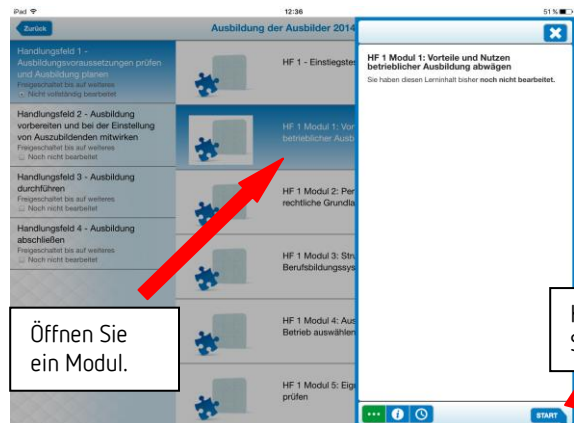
iPad
12:36
51 %

Zurück
Ausbildung der Ausbilder 2014

Handlungsfeld 1 - Ausbildungsvoraussetzungen prüfen und Ausbildung planen
Freigeschaltet bis auf weiteres
Nicht vollständig bearbeitet

Handlungsfeld 2 - Ausbildung vorbereiten und bei der Einstellung von Auszubildenden mitwirken
Freigeschaltet bis auf weiteres
Noch nicht bearbeitet

Handlungsfeld 3 - Ausbildung durchführen
Freigeschaltet bis auf weiteres
Noch nicht bearbeitet

Handlungsfeld 4 - Ausbildung abschließen
Freigeschaltet bis auf weiteres
Noch nicht bearbeitet

HF 1 - Einstiegste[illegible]

HF 1 Modul 1: Vor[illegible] betrieblicher Ausb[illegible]

HF 1 Modul 2: Per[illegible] rechtliche Grundla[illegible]

HF 1 Modul 3: Stru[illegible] Berufsbildungssys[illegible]

HF 1 Modul 4: Aus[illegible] Betrieb auswählen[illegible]

HF 1 Modul 5: Eig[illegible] prüfen

HF 1 Modul 1: Vorteile und Nutzen betrieblicher Ausbildung abwägen
Sie haben diesen Lerninhalt bisher noch nicht bearbeitet.

START

Öffnen Sie ein Modul.

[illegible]
S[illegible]